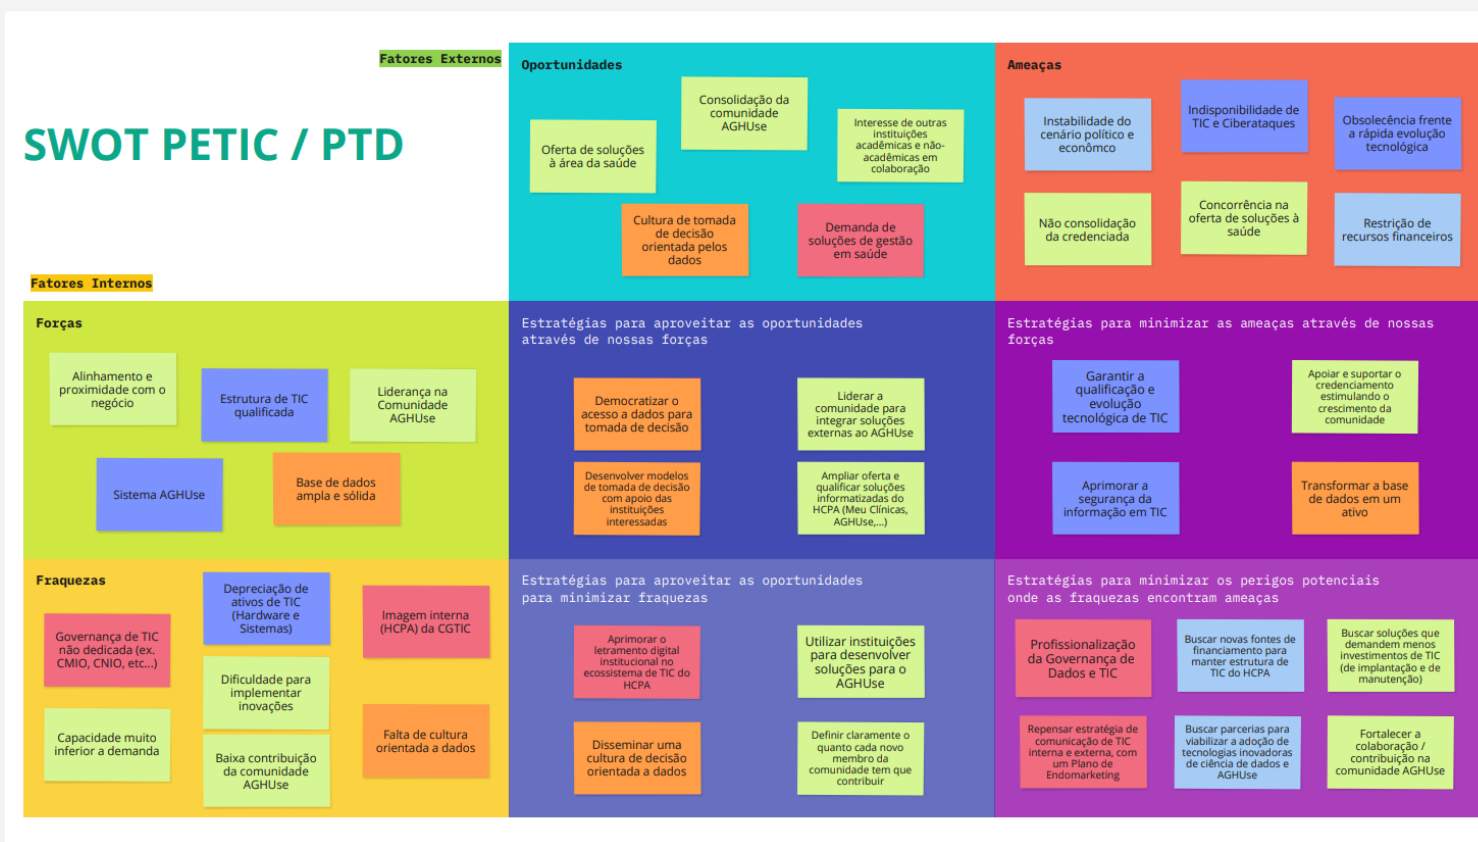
Fatores Externos

SWOT PETIC / PTD

Fatores Internos

Oportunidades

Oferta de soluções à área da saúde

Consolidação da comunidade AGHUse

Interesse de outras instituições acadêmicas e não-acadêmicas em colaboração

Cultura de tomada de decisão orientada pelos dados

Demanda de soluções de gestão em saúde

Ameaças

Instabilidade do cenário político e econômico

Indisponibilidade de TIC e Ciberataques

Obsolecência frente a rápida evolução tecnológica

Não consolidação da credenciada

Concorrência na oferta de soluções à saúde

Restrição de recursos financeiros

Forças

Alinhamento e proximidade com o negócio

Estrutura de TIC qualificada

Liderança na Comunidade AGHUse

Sistema AGHUse

Base de dados ampla e sólida

Estratégias para aproveitar as oportunidades através de nossas forças

Democratizar o acesso a dados para tomada de decisão

Liderar a comunidade para integrar soluções externas ao AGHUse

Desenvolver modelos de tomada de decisão com apoio das instituições interessadas

Ampliar oferta e qualificar soluções informatizadas do HCPA (Meu Clínicas, AGHUse,...)

Estratégias para minimizar as ameaças através de nossas forças

Garantir a qualificação e evolução tecnológica de TIC

Apoiar e suportar o credenciamento estimulando o crescimento da comunidade

Aprimorar a segurança da informação em TIC

Transformar a base de dados em um ativo

Fraquezas

Governança de TIC não dedicada (ex. CMIO, CNIO, etc...)

Depreciação de ativos de TIC (Hardware e Sistemas)

Imagem interna (HCPA) da CGTIC

Dificuldade para implementar inovações

Capacidade muito inferior a demanda

Baixa contribuição da comunidade AGHUse

Falta de cultura orientada a dados

Estratégias para aproveitar as oportunidades para minimizar fraquezas

Aprimorar o letramento digital institucional no ecossistema de TIC do HCPA

Utilizar instituições para desenvolver soluções para o AGHUse

Disseminar uma cultura de decisão orientada a dados

Definir claramente o quanto cada novo membro da comunidade tem que contribuir

Estratégias para minimizar os perigos potenciais onde as fraquezas encontram ameaças

Profissionalização da Governança de Dados e TIC

Buscar novas fontes de financiamento para manter estrutura de TIC do HCPA

Buscar soluções que demandem menos investimentos de TIC (de implantação e de manutenção)

Repensar estratégia de comunicação de TIC interna e externa, com um Plano de Endomarketing

Buscar parcerias para viabilizar a adoção de tecnologias inovadoras de ciência de dados e AGHUse

Fortalecer a colaboração / contribuição na comunidade AGHUse